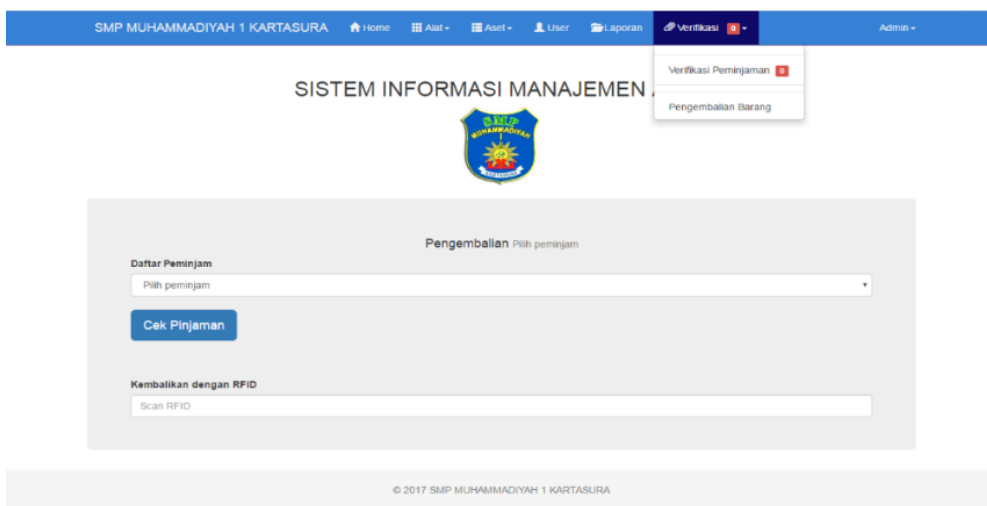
SMP MUHAMMADIYAH 1 KARTASURA Home Alat Aset User Laporan Verifikasi 0 Admin

Verifikasi Peminjaman 0

Pengembalian Barang

SISTEM INFORMASI MANAJEMEN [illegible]

SMP MUHAMMADIYAH

Pengembalian Pilih peminjam

Daftar Peminjam

Pilih peminjam

Cek Pinjaman

Kembalikan dengan RFID

Scan RFID

© 2017 SMP MUHAMMADIYAH 1 KARTASURA